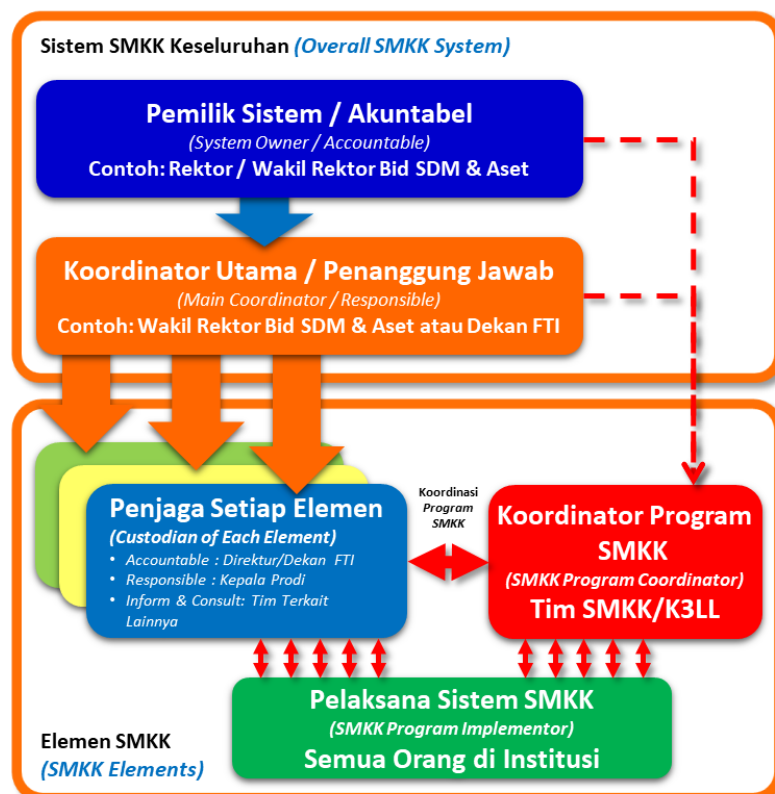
Sistem SMKK Keseluruhan (Overall SMKK System)

Pemilik Sistem / Akuntabel
(System Owner / Accountable)
Contoh: Rektor / Wakil Rektor Bid SDM & Aset

Koordinator Utama / Penanggung Jawab
(Main Coordinator / Responsible)
Contoh: Wakil Rektor Bid SDM & Aset atau Dekan FTI

Penjaga Setiap Elemen
(Custodian of Each Element)
• Accountable : Direktur/Dekan FTI
• Responsible : Kepala Prodi
• Inform & Consult: Tim Terkait Lainnya

Koordinasi Program SMKK

Koordinator Program SMKK
(SMKK Program Coordinator)
Tim SMKK/K3LL

Pelaksana Sistem SMKK
(SMKK Program Implementor)
Semua Orang di Institusi

Elemen SMKK
(SMKK Elements)